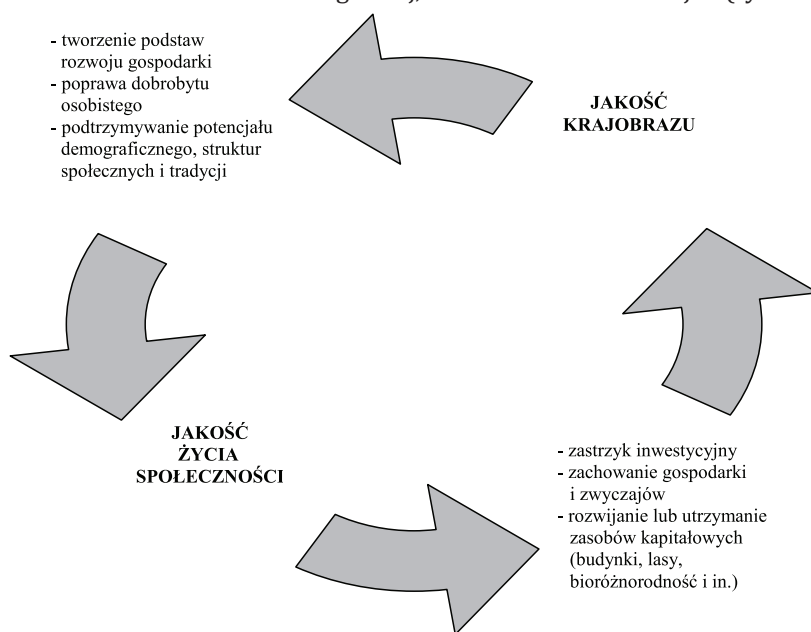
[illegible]

- tworzenie podstaw rozwoju gospodarki
- poprawa dobrobytu osobistego
- podtrzymywanie potencjału demograficznego, struktur społecznych i tradycji

JAKOŚĆ KRAJOBRAZU

JAKOŚĆ ŻYCIA SPOŁECZNOŚCI

- zastrzyk inwestycyjny
- zachowanie gospodarki i zwyczajów
- rozwijanie lub utrzymanie zasobów kapitałowych (budynki, lasy, bioróżnorodność i in.)